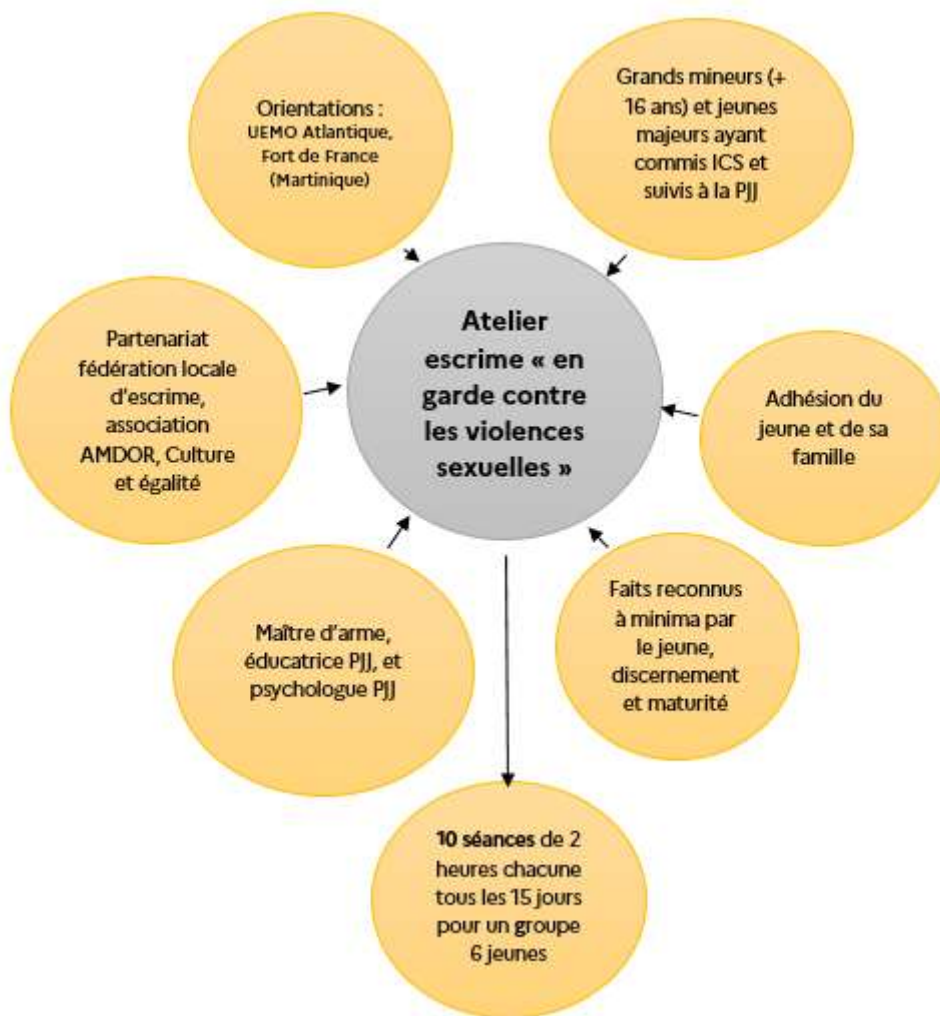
Orientations : UEMO Atlantique, Fort de France (Martinique)

Grands mineurs (+ 16 ans) et jeunes majeurs ayant commis ICS et suivis à la PJJ

Partenariat fédération locale d'escrime, association AMDOR, Culture et égalité

Atelier escrime « en garde contre les violences sexuelles »

Adhésion du jeune et de sa famille

Maître d'arme, éducatrice PJJ, et psychologue PJJ

Faits reconnus à minima par le jeune, discernement et maturité

**10 séances** de 2 heures chacune tous les 15 jours pour un groupe 6 jeunes